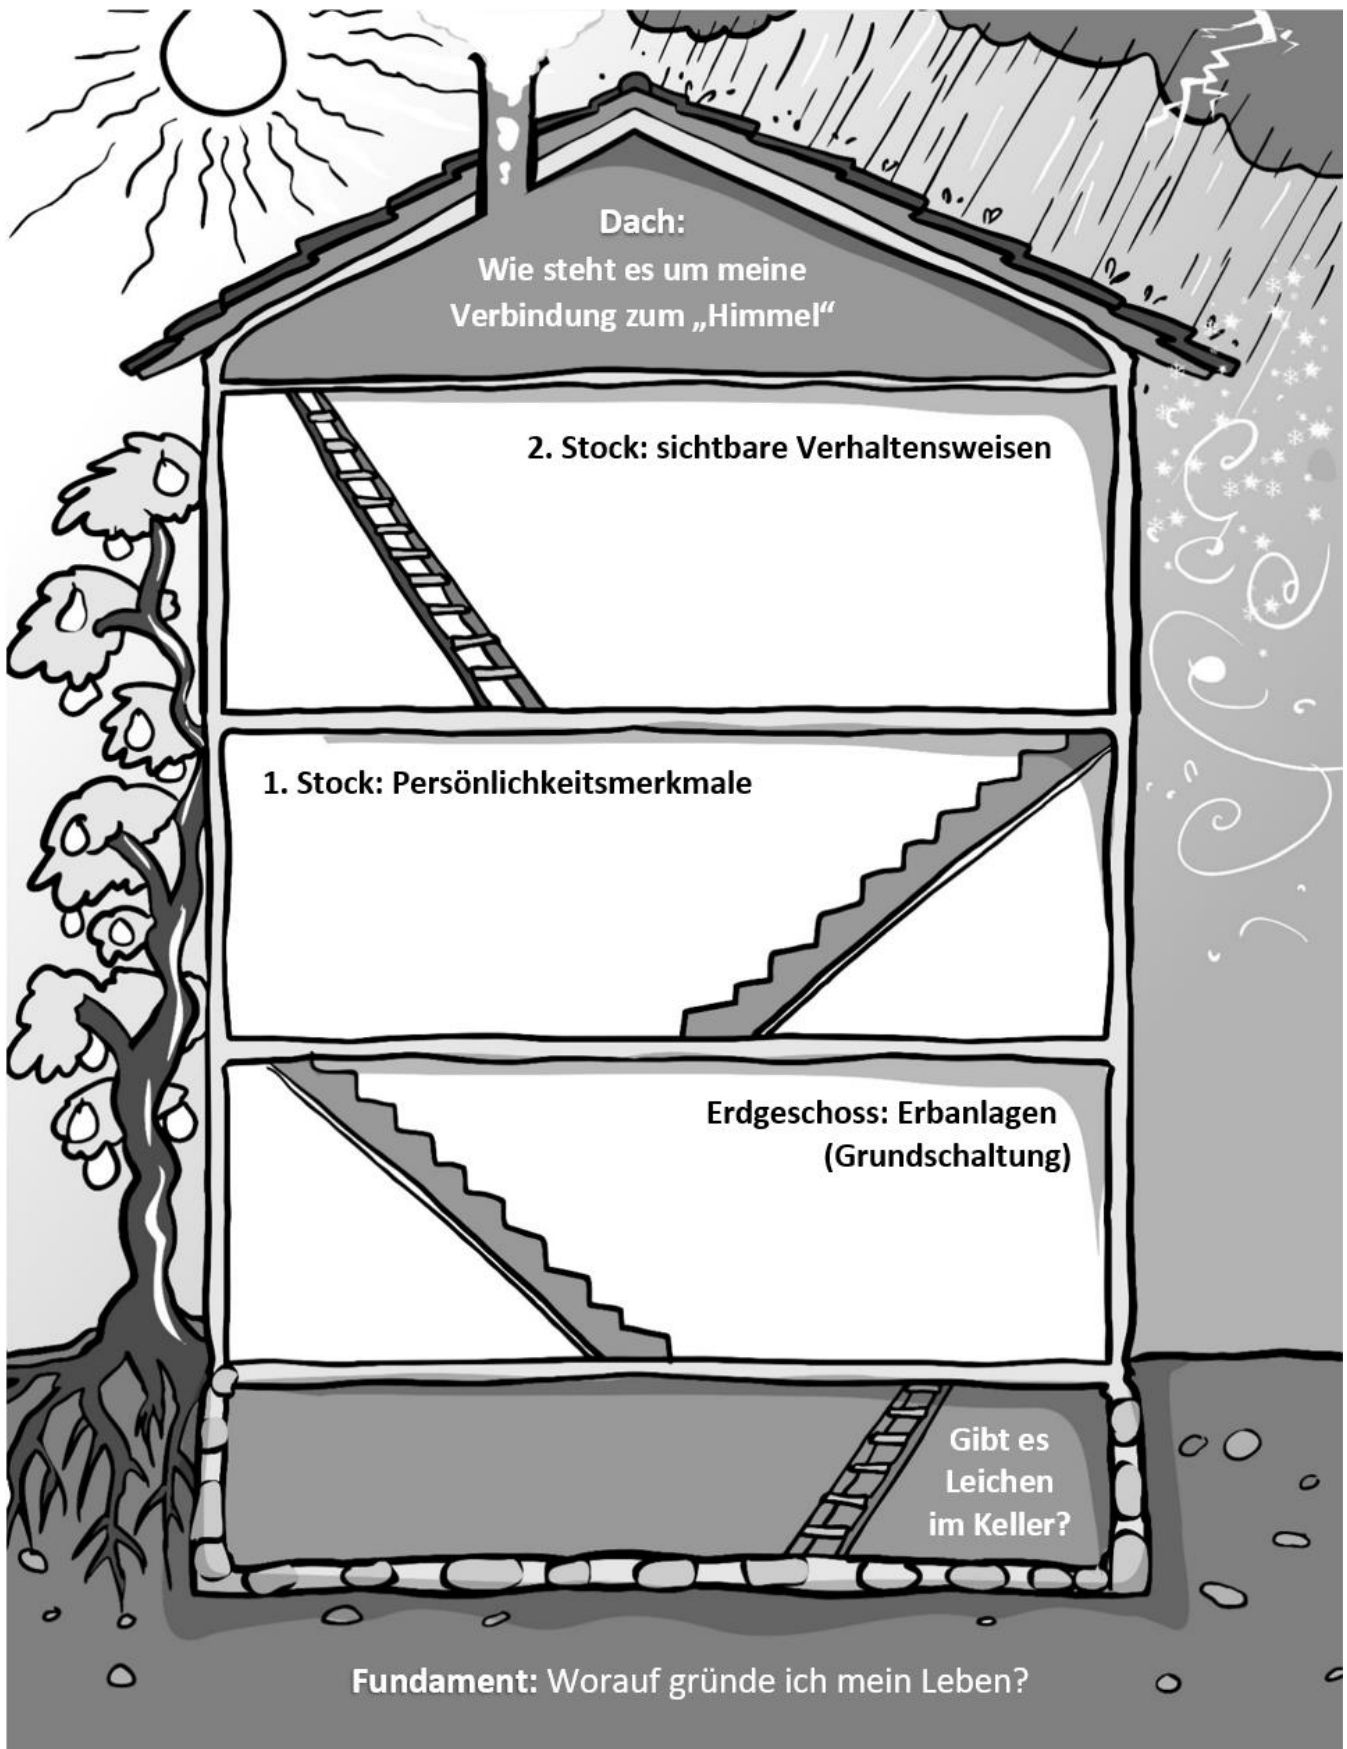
Dach:
Wie steht es um meine Verbindung zum „Himmel“

2. Stock: sichtbare Verhaltensweisen

1. Stock: Persönlichkeitsmerkmale

Erdgeschoss: Erbanlagen (Grundschaltung)

Gibt es Leichen im Keller?

Fundament: Worauf gründe ich mein Leben?